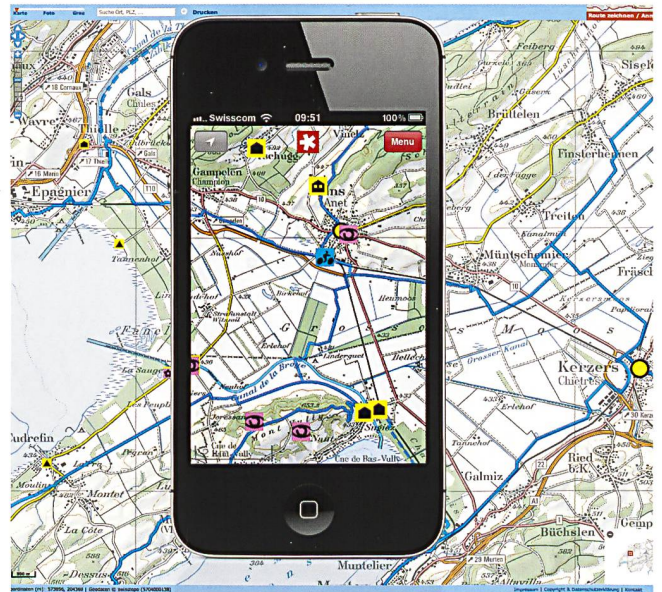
Karte Foto Grau Suche Ort, PLZ, ... Drucken

Route zeichnen / Ans

Swisscom 09:51 100%

Menu

Gals
Chules
Wavre
Thielle
Epagnier
Tannenhof
Gampelen
Champion
Ins
Anet
Müntschemier
Treiten
Brüttelen
Finsterhennen
Siselen
Feiberg
Kerzers
Chiètres
La Sauge
Cudrefin
Montet
La Côte
Galmiz
Ried b.K.
Büchslen
Muntelier
Grosser Kanal
Witzwil
Erlehof
Lac de Bas-Vully
Sugiez
Canal de la Broye
Gross Moos
Moulin
Dessus
Bellechasse
Heumoos
Lindergut
Erlenhof
Tannenhof
Grasse
Gemp

Impressum | Copyright & Datenschutzerklärung | Kontakt